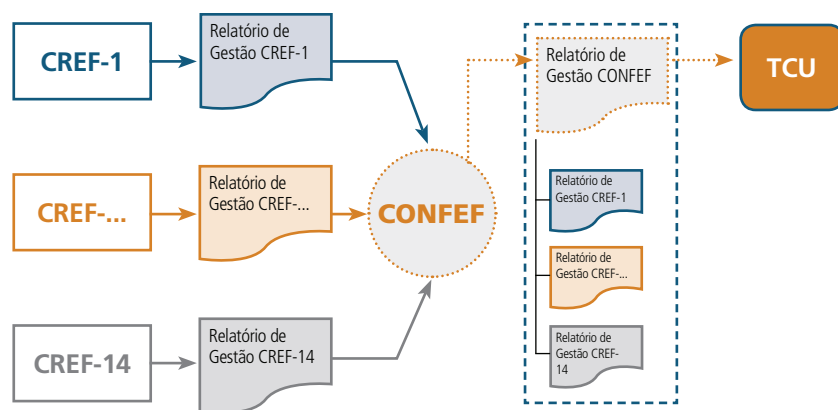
CREF-1

Relatório de Gestão CREF-1

CREF-...

Relatório de Gestão CREF-...

CREF-14

Relatório de Gestão CREF-14

CONFEF

Relatório de Gestão CONFEF

Relatório de Gestão CREF-1

Relatório de Gestão CREF-...

Relatório de Gestão CREF-14

TCU